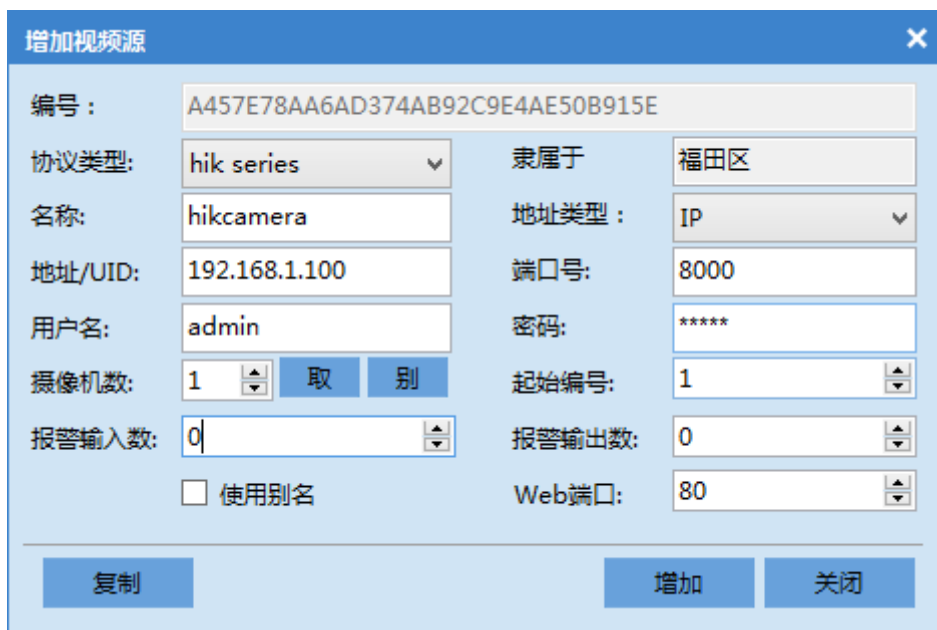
增加视频源

编号：A457E78AA6AD374AB92C9E4AE50B915E

协议类型: hik series
隶属于 福田区

名称: hikcamera
地址类型： IP

地址/UID: 192.168.1.100
端口号: 8000

用户名: admin
密码: *****

摄像机数: 1 取 别
起始编号: 1

报警输入数: 0
报警输出数: 0

使用别名
Web端口: 80

复制
增加
关闭